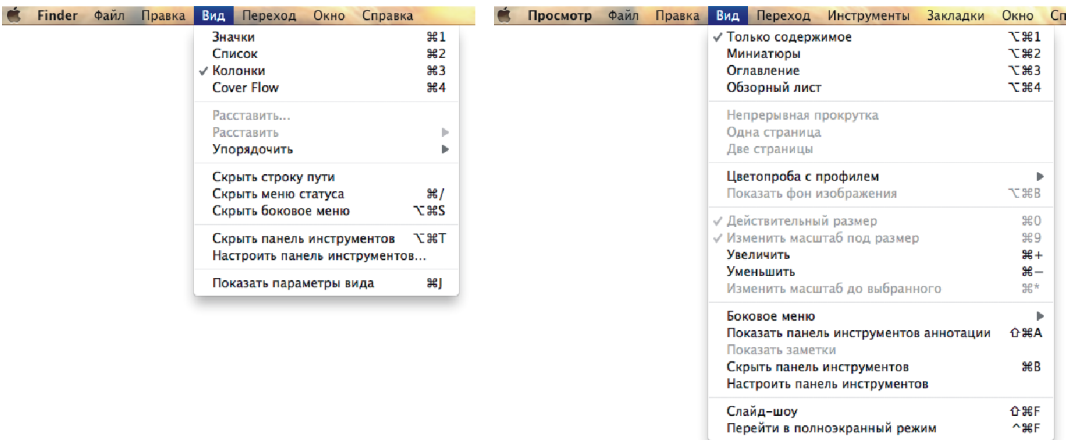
Finder Файл Правка Вид Переход Окно Справка

Значки ⌘1
Список ⌘2
✓ Колонки ⌘3
Cover Flow ⌘4

Расставить...
Расставить ▶
Упорядочить ▶

Скрыть строку пути
Скрыть меню статуса ⌘/
Скрыть боковое меню ⌥⌘S

Скрыть панель инструментов ⌥⌘T
Настроить панель инструментов...

Показать параметры вида ⌘J

Просмотр Файл Правка Вид Переход Инструменты Закладки Окно Сп

✓ Только содержимое ⌥⌘1
Миниатюры ⌥⌘2
Оглавление ⌥⌘3
Обзорный лист ⌥⌘4

Непрерывная прокрутка
Одна страница
Две страницы

Цветопроба с профилем ▶
Показать фон изображения ⌥⌘B

✓ Действительный размер ⌘0
✓ Изменить масштаб под размер ⌘9
Увеличить ⌘+
Уменьшить ⌘–
Изменить масштаб до выбранного ⌘*

Боковое меню ▶
Показать панель инструментов аннотации ⇧⌘A
Показать заметки
Скрыть панель инструментов ⌘B
Настроить панель инструментов

Слайд-шоу ⇧⌘F
Перейти в полноэкранный режим ^⌘F